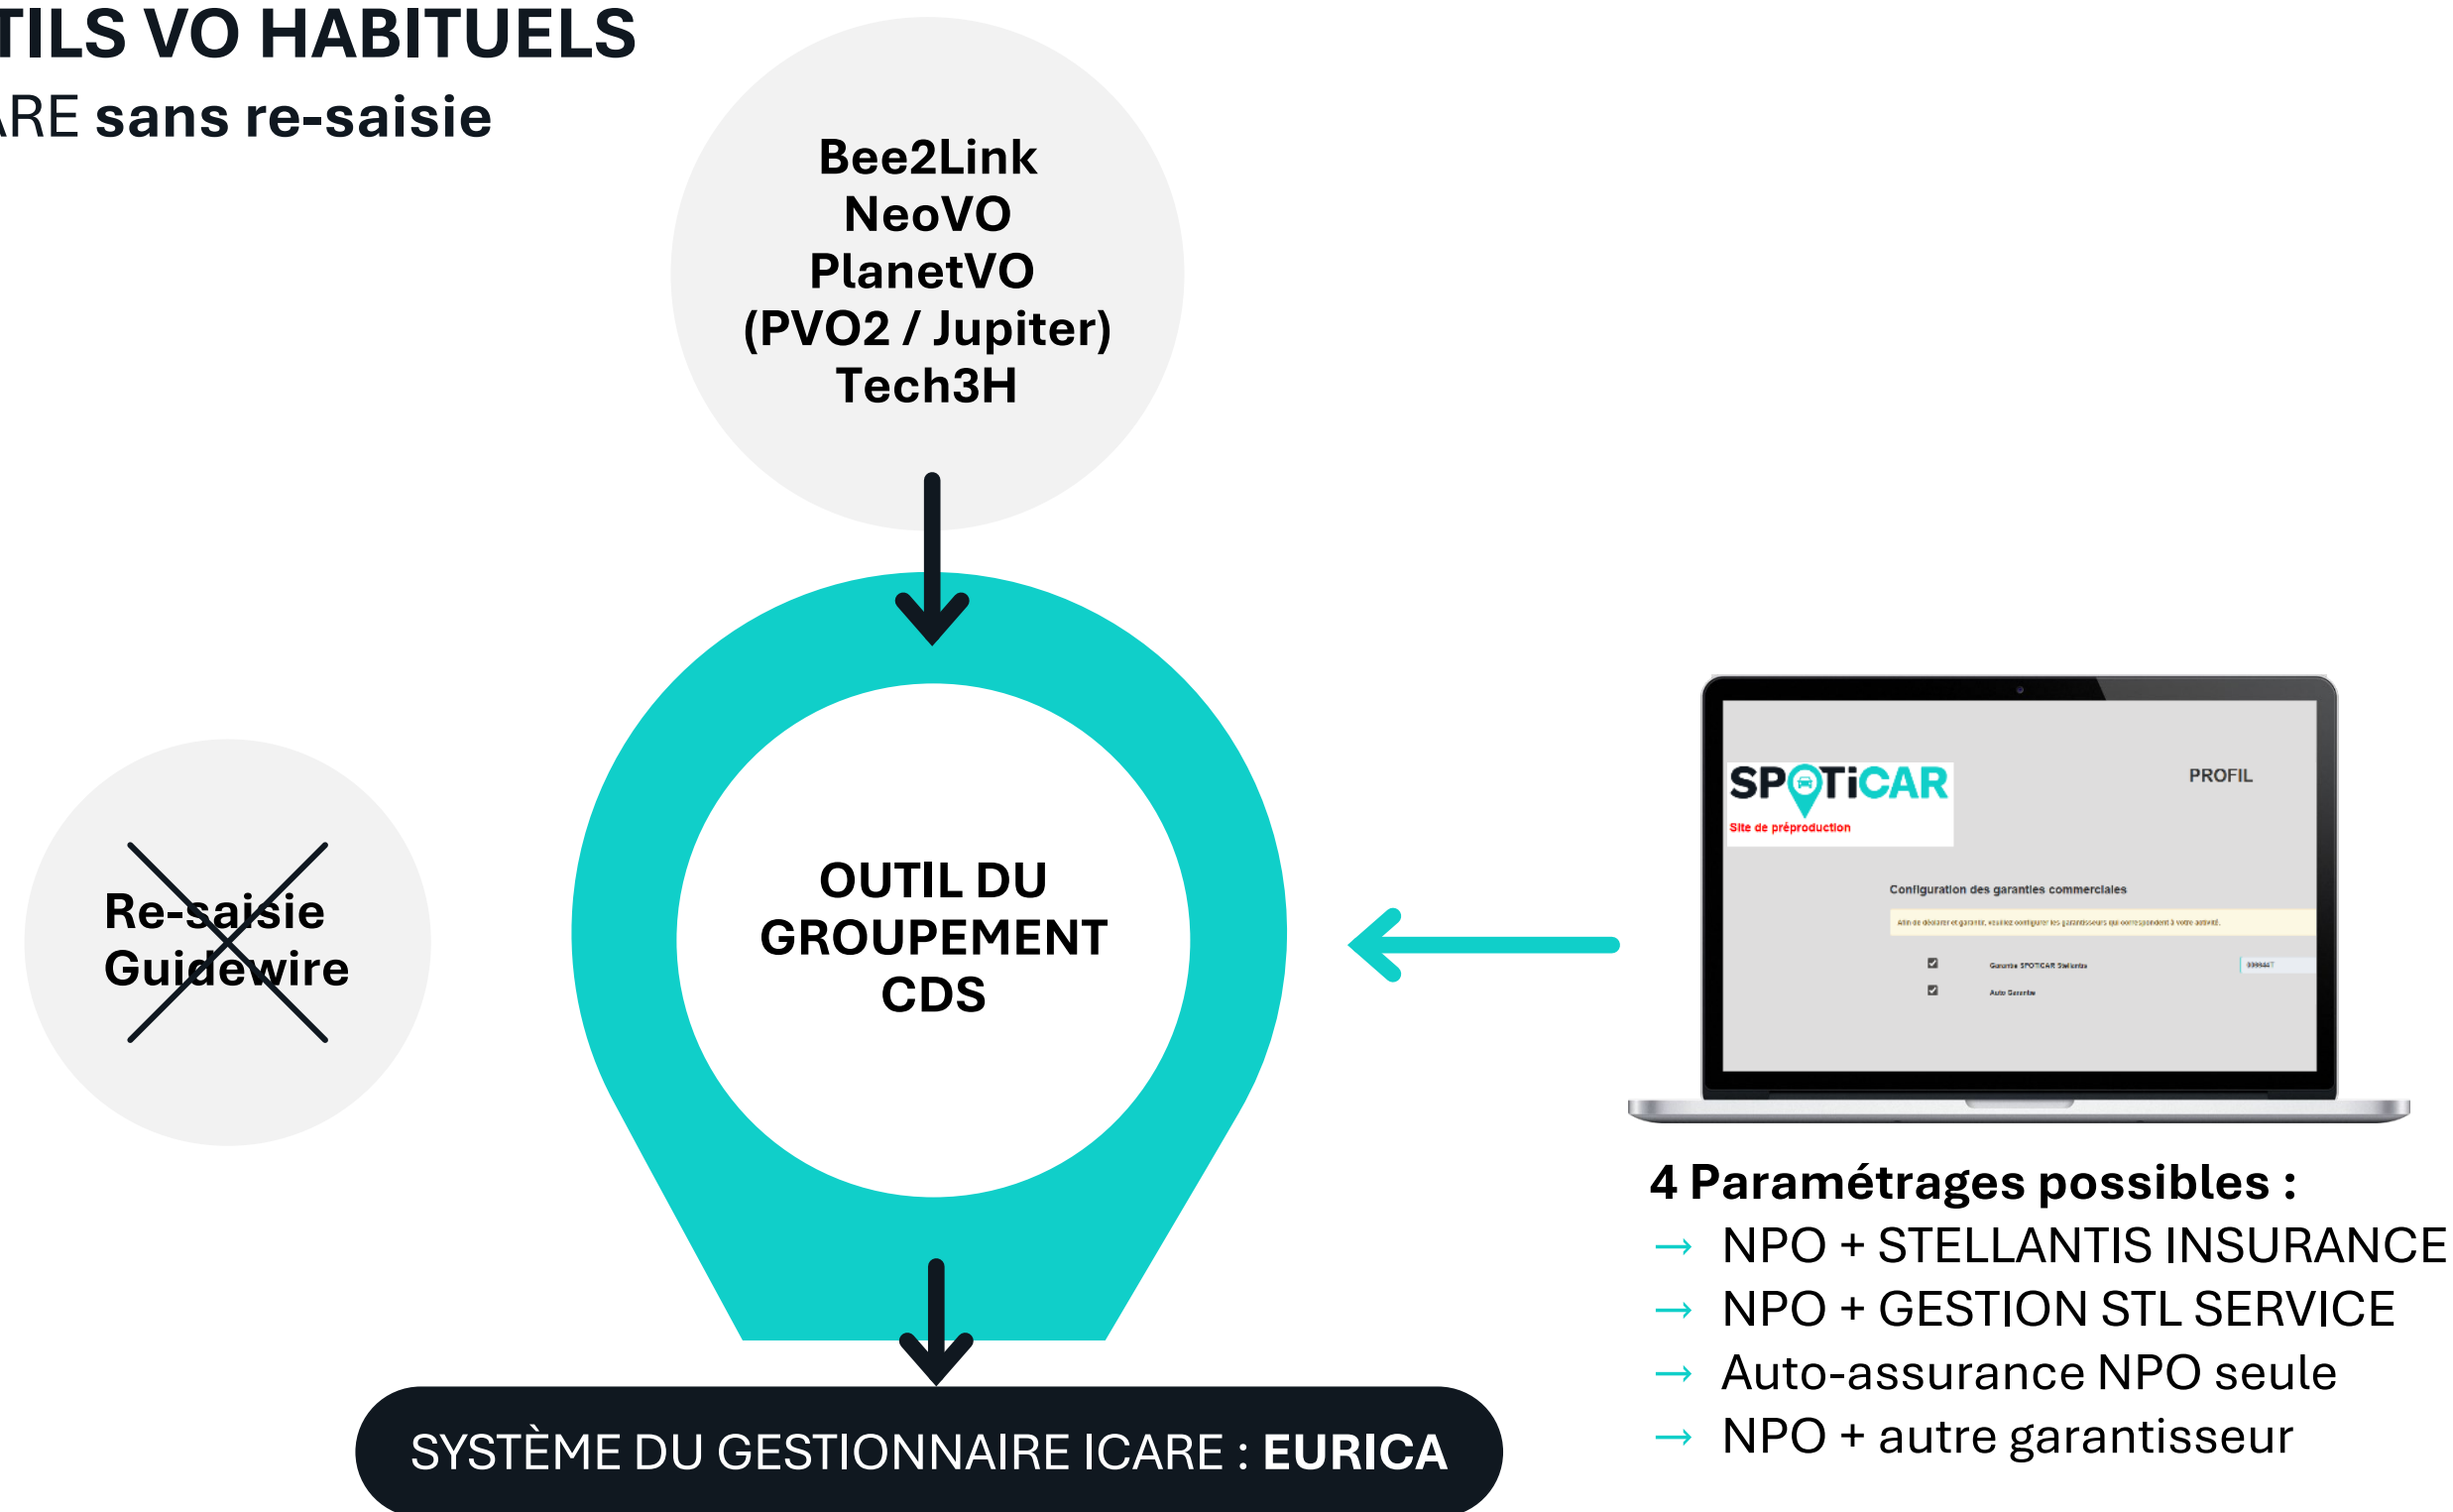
TILS VO HABITUELS
RE sans re-saisie

Bee2Link
NeoVO
PlanetVO
(PVO2 / Jupiter)
Tech3H

Re-saisie
Guidewire

OUTIL DU
GROUPEMENT
CDS

SPOTiCAR
Site de préproduction
PROFIL
Configuration des garanties commerciales
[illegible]
Garantie SPOTICAR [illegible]
Auto Garantie

4 Paramétrages possibles :
→ NPO + STELLANTIS INSURANCE
→ NPO + GESTION STL SERVICE
→ Auto-assurance NPO seule
→ NPO + autre garantisseur

SYSTÈME DU GESTIONNAIRE ICARE : EURICA